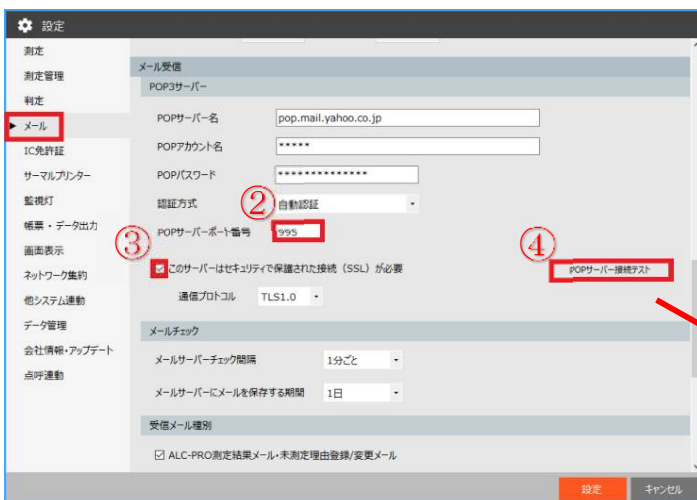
設定

測定
測定管理
判定
▶ メール
IC免許証
サーマルプリンター
監視灯
帳票・データ出力
画面表示
ネットワーク集約
他システム連動
データ管理
会社情報・アップデート
点呼連動

メール受信
POP3サーバー
POPサーバー名 pop.mail.yahoo.co.jp
POPアカウント名 *****
POPパスワード **************
② 認証方式 自動認証
③ POPサーバーポート番号 995
☑ このサーバーはセキュリティで保護された接続（SSL）が必要
④ POPサーバー接続テスト
通信プロトコル TLS1.0

メールチェック
メールサーバーチェック間隔 1分ごと
メールサーバーにメールを保存する期間 1日

受信メール種別
☑ ALC-PRO測定結果メール・未測定理由登録/変更メール

設定 キャンセル